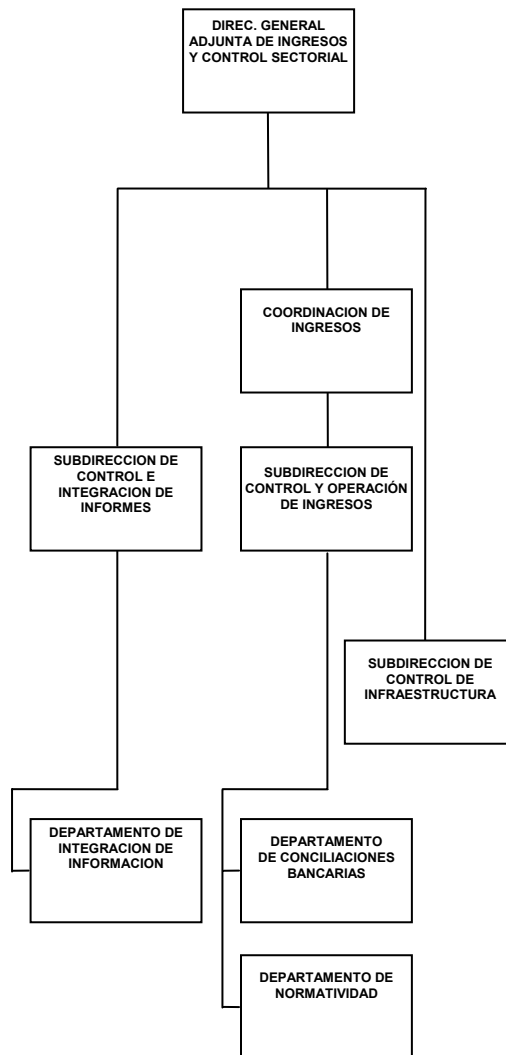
DIREC. GENERAL ADJUNTA DE INGRESOS Y CONTROL SECTORIAL

COORDINACION DE INGRESOS

SUBDIRECCION DE CONTROL E INTEGRACION DE INFORMES

SUBDIRECCION DE CONTROL Y OPERACIÓN DE INGRESOS

SUBDIRECCION DE CONTROL DE INFRAESTRUCTURA

DEPARTAMENTO DE INTEGRACION DE INFORMACION

DEPARTAMENTO DE CONCILIACIONES BANCARIAS

DEPARTAMENTO DE NORMATIVIDAD